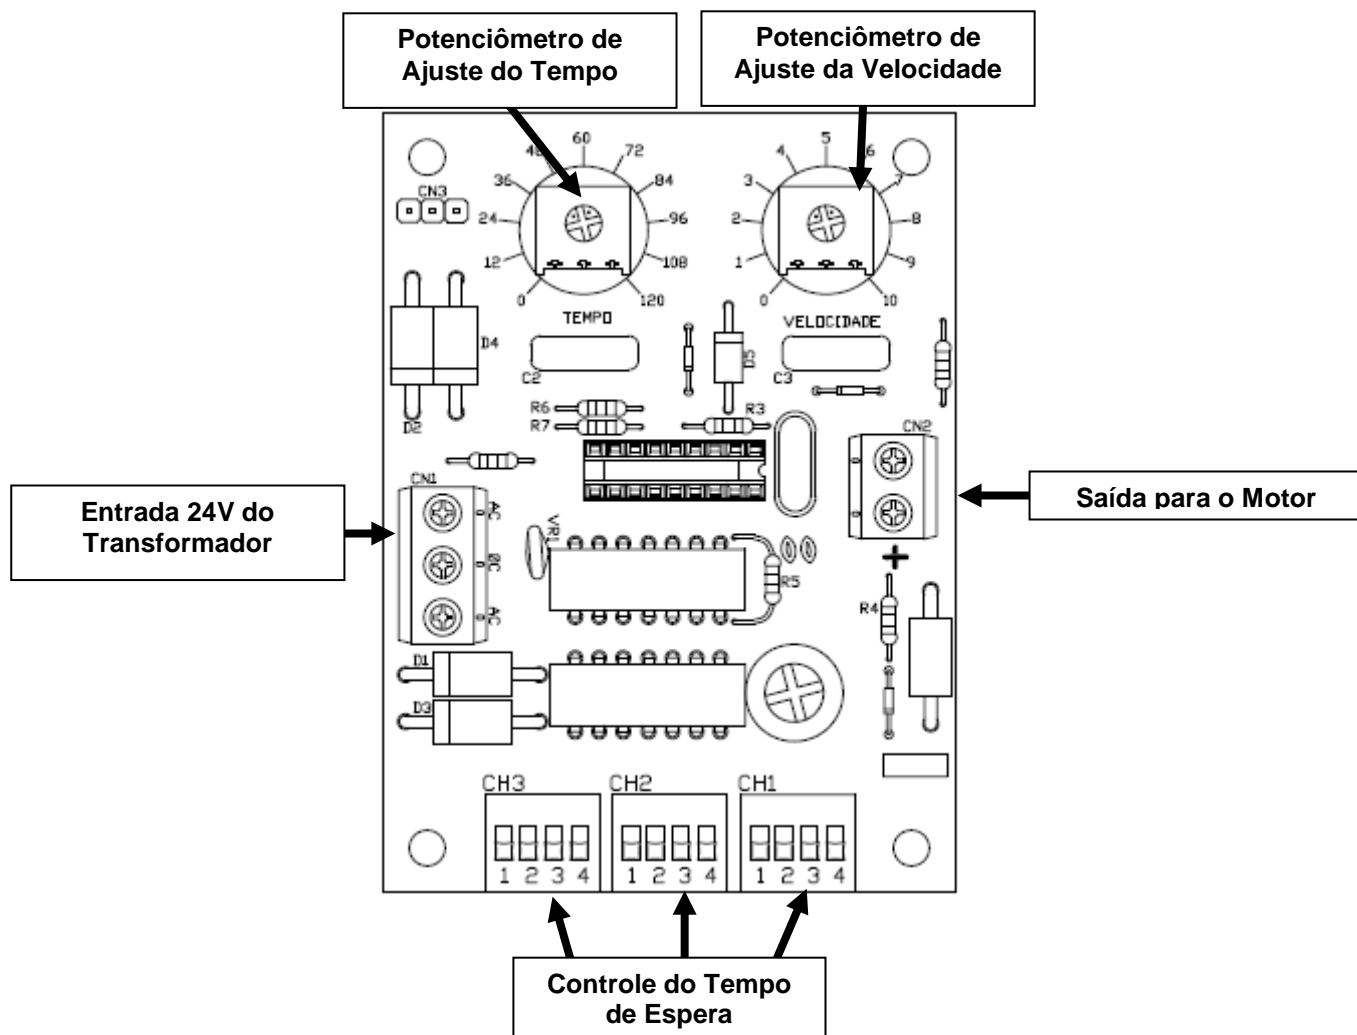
Potenciômetro de Ajuste do Tempo

Potenciômetro de Ajuste da Velocidade

48 60 72 36 84 24 96 12 108 0 120

CN3

TEMPO

4 5 6 3 7 2 8 1 9 0 10

VELOCIDADE

D4

C2

D5

C3

D2

R6

R7

R3

CN2

CN1

AC 0

AC 0

AC

VR1

Entrada 24V do Transformador

Saída para o Motor

R5

+

R4

D1

D3

CH3

CH2

CH1

1 2 3 4

1 2 3 4

1 2 3 4

Controle do Tempo de Espera